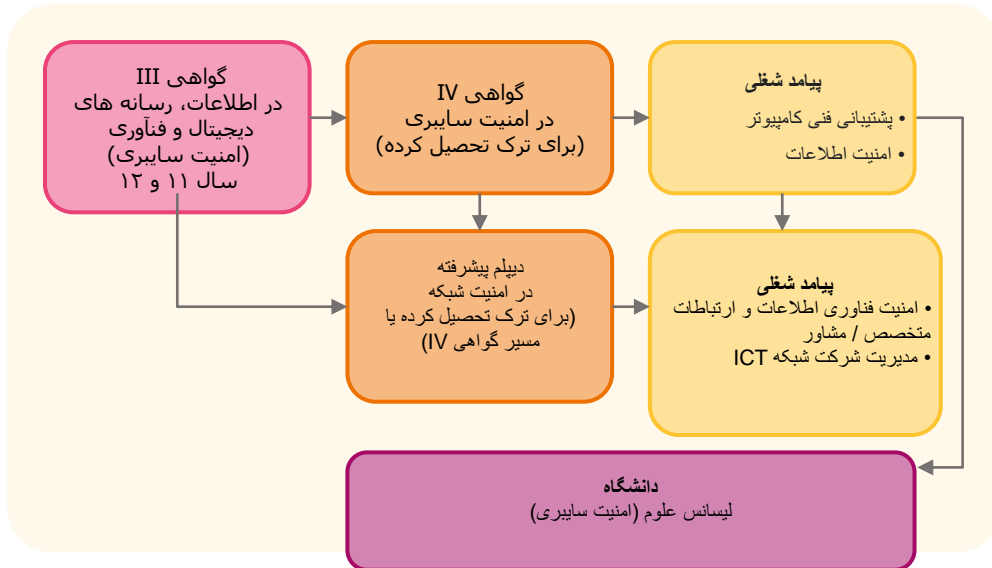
گواهی III
در اطلاعات، رسانه های دیجیتال و فنآوری (امنیت سایبری)
سال ۱۱ و ۱۲

گواهی IV
در امنیت سایبری
(برای ترک تحصیل کرده)

پیامد شغلی
• پشتیبانی فنی کامپیوتر
• امنیت اطلاعات

دیپلم پیشرفته
در امنیت شبکه
(برای ترک تحصیل کرده یا مسیر گواهی IV)

پیامد شغلی
• امنیت فناوری اطلاعات و ارتباطات متخصص / مشاور
• مدیریت شرکت شبکه ICT

دانشگاه
لیسانس علوم (امنیت سایبری)